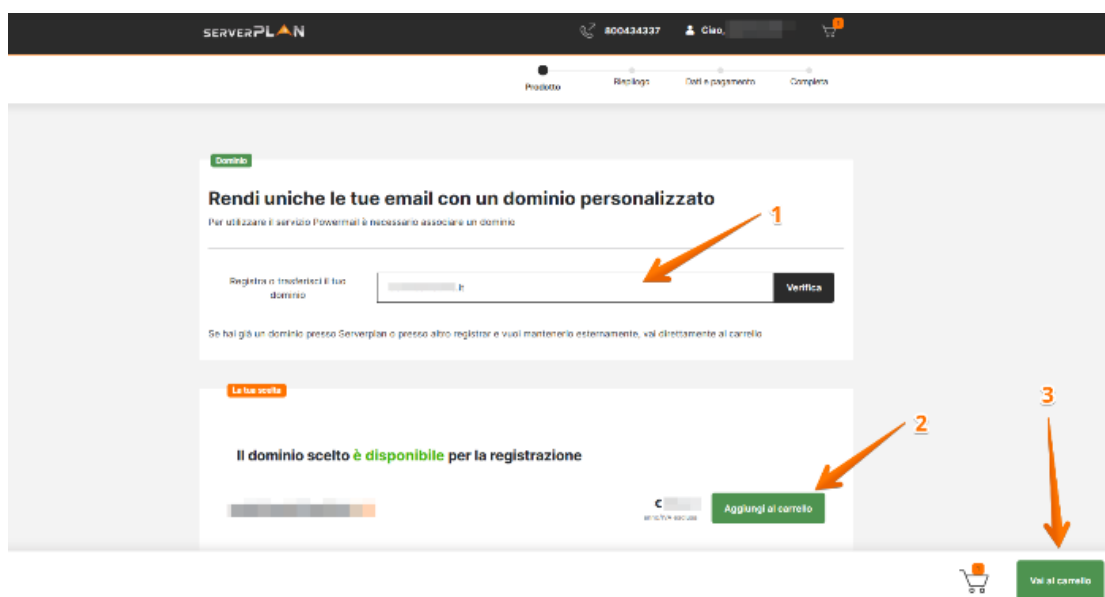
SERVERPLAN

800434337 Ciao, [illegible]

Prodotto Riepilogo Dati e pagamento Completa

Dominio

Rendi uniche le tue email con un dominio personalizzato

Per utilizzare il servizio Powermail è necessario associare un dominio

1

Registra o trasferisci il tuo dominio

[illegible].it

Verifica

Se hai già un dominio presso Serverplan o presso altro registrar e vuoi mantenerlo esternamente, vai direttamente al carrello

La tue scelta

2

3

Il dominio scelto è disponibile per la registrazione

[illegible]

€ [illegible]
anno/IVA esclusa

Aggiungi al carrello

Vai al carrello